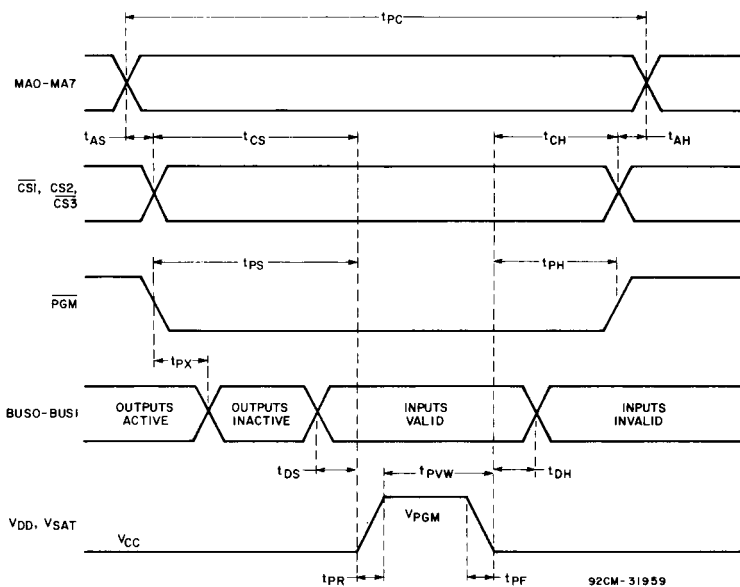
$t_{PC}$

MA0-MA7

$t_{AS}$ $t_{CS}$ $t_{CH}$ $t_{AH}$

$\overline{CS1}$, CS2, $\overline{CS3}$

$t_{PS}$ $t_{PH}$

$\overline{PGM}$

$t_{PX}$

BUS0-BUS1

OUTPUTS ACTIVE

OUTPUTS INACTIVE

INPUTS VALID

INPUTS INVALID

$t_{DS}$ $t_{DH}$

$t_{PVW}$

$V_{DD}$, $V_{SAT}$

$V_{CC}$

$V_{PGM}$

$t_{PR}$ $t_{PF}$

92CM-31959